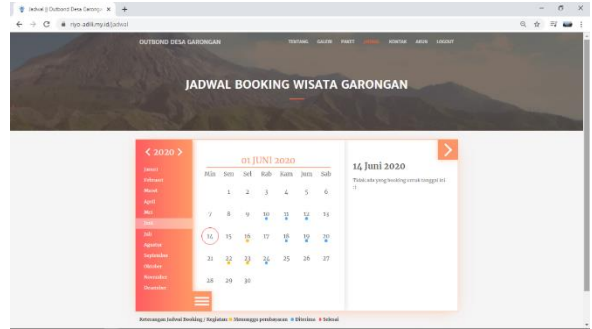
Jadwal || Outbond Desa Garonga ×

riyo.adik.my.id/jadwal

OUTBOND DESA GARONGAN

TENTANG GALERI PAKET JADWAL KONTAK AKUN LOGOUT

JADWAL BOOKING WISATA GARONGAN

< 2020 >

Januari
Februari
Maret
April
Mei
Juni
Juli
Agustus
September
Oktober
November
Desember

01 JUNI 2020

| Min | Sen | Sel | Rab | Kam | Jum | Sab |
|---|---|---|---|---|---|---|
| | 1 | 2 | 3 | 4 | 5 | 6 |
| 7 | 8 | 9 | 10 | 11 | 12 | 13 |
| 14 | 15 | 16 | 17 | 18 | 19 | 20 |
| 21 | 22 | 23 | 24 | 25 | 26 | 27 |
| 28 | 29 | 30 | | | | |

14 Juni 2020

Tidak ada yang booking untuk tanggal ini :)

Keterangan Jadwal Booking / Kegiatan: Menunggu pembayaran Diterima Selesai